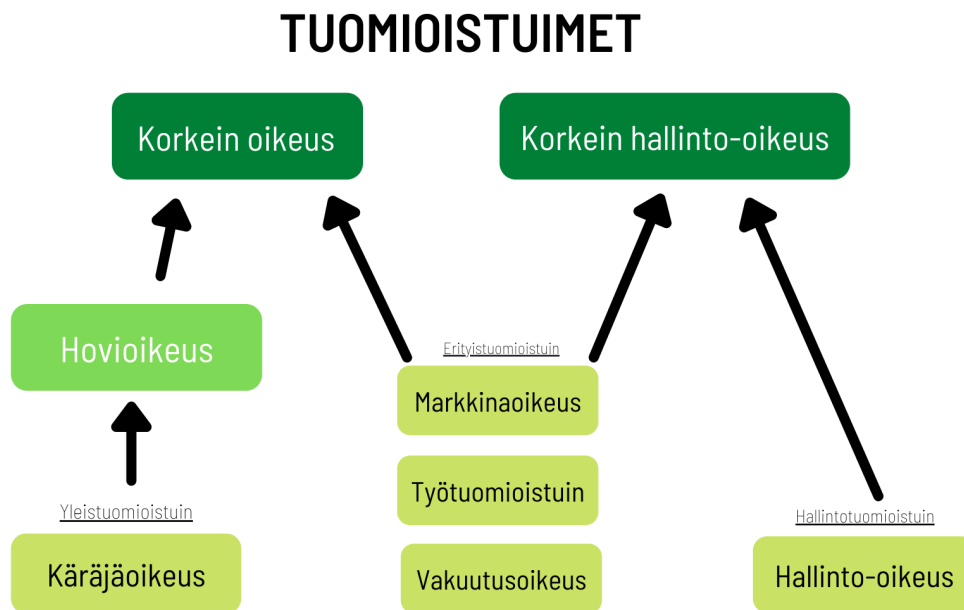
TUOMIOISTUIMET

Korkein oikeus

Korkein hallinto-oikeus

Hovioikeus

Erityistuomioistuin

Markkinaoikeus

Työtuomioistuin

Vakuutusoikeus

Yleistuomioistuin

Käräjäoikeus

Hallintotuomioistuin

Hallinto-oikeus